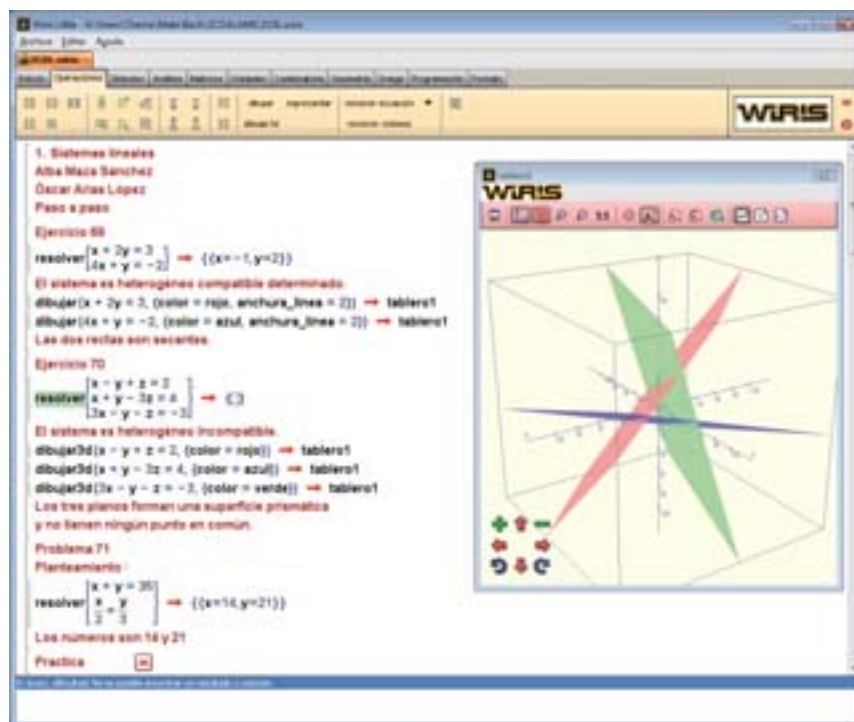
Archivo Editar Ayuda

Edición Operaciones Símbolos Análisis Matrices Unidades Combinatoria Geometría Griego Programación Formato

dibujar representar resolver ecuación
dibujar3d resolver sistema

WIRIS

1. Sistemas lineales
Alba Maza Sánchez
Óscar Arias López
Paso a paso

Ejercicio 69

resolver$\begin{bmatrix} x+2y=3 \\ 4x+y=-2 \end{bmatrix}$ → {{x=-1,y=2}}

El sistema es heterogéneo compatible determinado.

dibujar(x + 2y = 3, {color = rojo, anchura_línea = 2}) → tablero1

dibujar(4x + y = -2, {color = azul, anchura_línea = 2}) → tablero1

Las dos rectas son secantes.

Ejercicio 70

resolver$\begin{bmatrix} x-y+z=2 \\ x+y-3z=4 \\ 3x-y-z=-3 \end{bmatrix}$ → {}

El sistema es heterogéneo incompatible.

dibujar3d(x - y + z = 2, {color = rojo}) → tablero1

dibujar3d(x + y - 3z = 4, {color = azul}) → tablero1

dibujar3d(3x - y - z = -3, {color = verde}) → tablero1

Los tres planos forman una superficie prismática y no tienen ningún punto en común.

Problema 71

Planteamiento:

resolver$\begin{bmatrix} x+y=35 \\ \frac{x}{2}=\frac{y}{3} \end{bmatrix}$ → {{x=14,y=21}}

Los números son 14 y 21

Practica

WIRIS

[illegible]